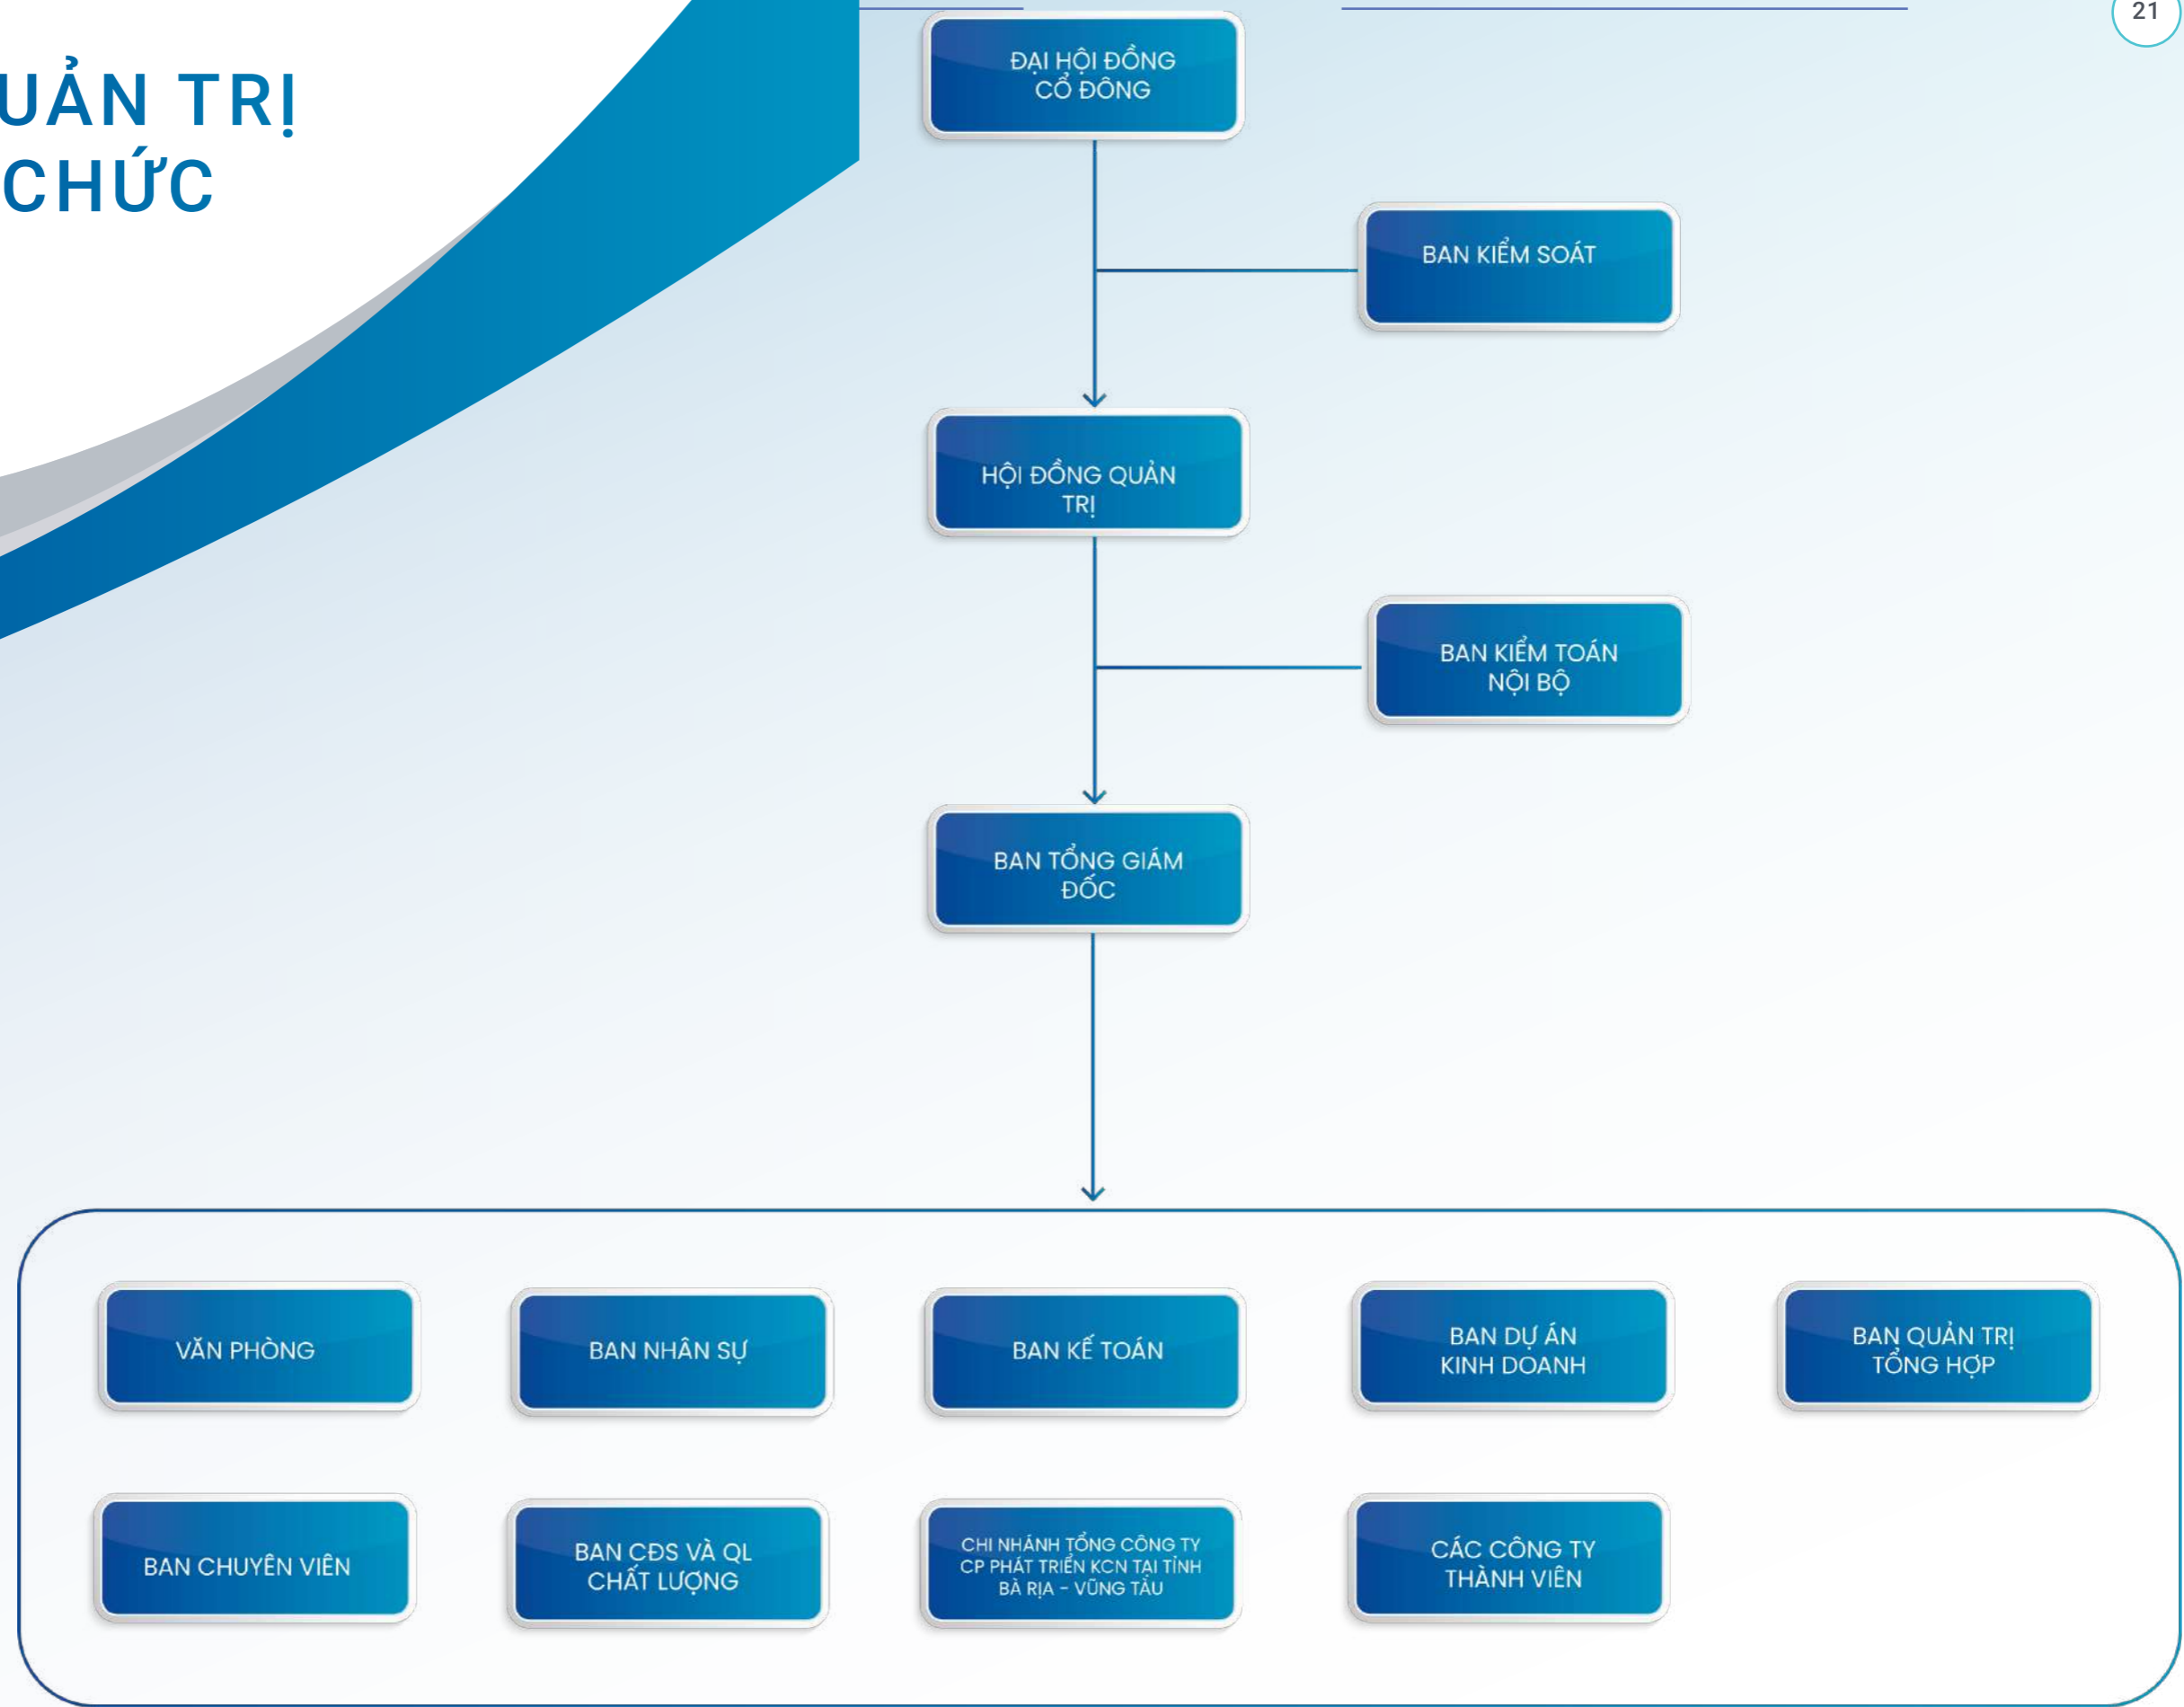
UẢN TRỊ
CHỨC

21

ĐẠI HỘI ĐỒNG CỔ ĐÔNG

BAN KIỂM SOÁT

HỘI ĐỒNG QUẢN TRỊ

BAN KIỂM TOÁN NỘI BỘ

BAN TỔNG GIÁM ĐỐC

VĂN PHÒNG

BAN NHÂN SỰ

BAN KẾ TOÁN

BAN DỰ ÁN KINH DOANH

BAN QUẢN TRỊ TỔNG HỢP

BAN CHUYÊN VIÊN

BAN CĐS VÀ QL CHẤT LƯỢNG

CHI NHÁNH TỔNG CÔNG TY CP PHÁT TRIỂN KCN TẠI TỈNH BÀ RỊA - VŨNG TÀU

CÁC CÔNG TY THÀNH VIÊN